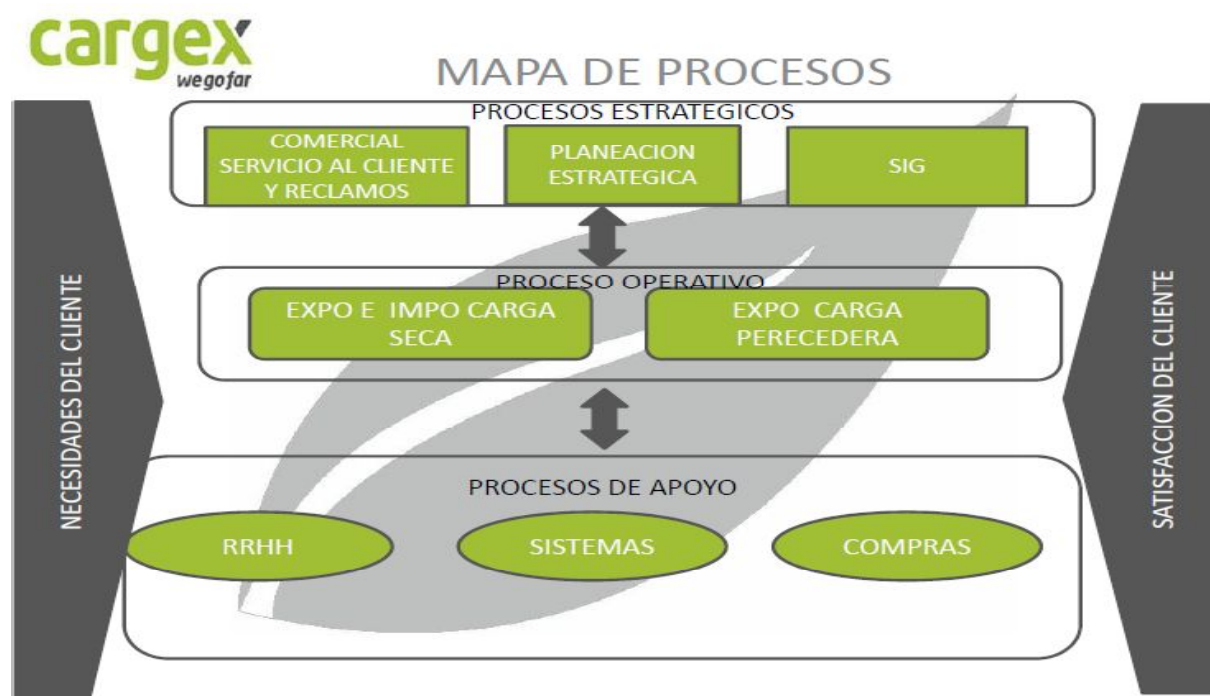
cargex
we go far

MAPA DE PROCESOS

NECESIDADES DEL CLIENTE

PROCESOS ESTRATEGICOS

COMERCIAL SERVICIO AL CLIENTE Y RECLAMOS

PLANEACION ESTRATEGICA

SIG

PROCESO OPERATIVO

EXPO E IMPO CARGA SECA

EXPO CARGA PERECEDERA

PROCESOS DE APOYO

RRHH

SISTEMAS

COMPRAS

SATISFACCION DEL CLIENTE